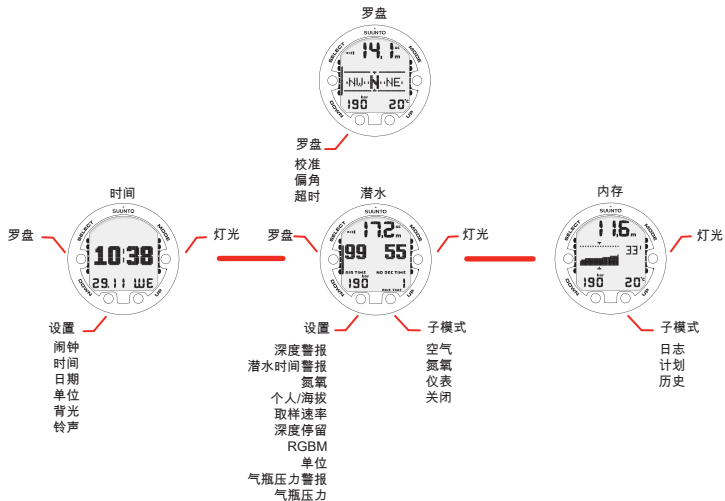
罗盘

SUUNTO
SELECT
MODE
DOWN
UP
14.1 m
NW N NE
190 20°C

罗盘
校准
偏角
超时

时间
SUUNTO
SELECT
MODE
DOWN
UP
10:38
29.11 WE

罗盘
灯光

设置
闹钟
时间
日期
单位
背光
铃声

潜水
SUUNTO
SELECT
MODE
DOWN
UP
17.2 m
99 55
DIVE TIME
NO DEC TIME
190 1
MAX TIME

罗盘
灯光

设置
深度警报
潜水时间警报
氮氧
个人/海拔
取样速率
深度停留
RGBM
单位
气瓶压力警报
气瓶压力

子模式
空气
氮氧
仪表
关闭

内存
SUUNTO
SELECT
MODE
DOWN
UP
11.6 m
33'
190 20°C

灯光

子模式
日志
计划
历史